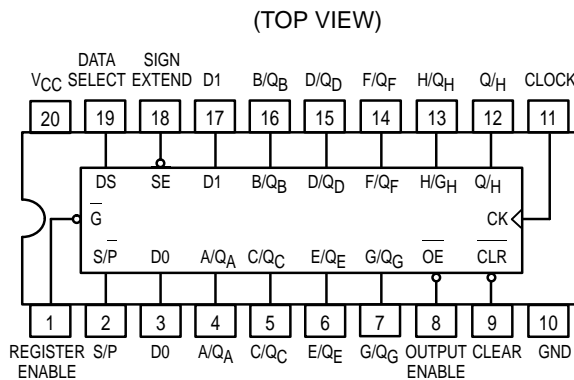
(TOP VIEW)

$V_{CC}$ 20
DATA SELECT 19
SIGN EXTEND 18
D1 17
B/$Q_B$ 16
D/$Q_D$ 15
F/$Q_F$ 14
H/$Q_H$ 13
Q/H 12
CLOCK 11

DS
SE
D1
B/$Q_B$
D/$Q_D$
F/$Q_F$
H/$G_H$
$Q_{/H}$

$\overline{G}$
CK

S/$\overline{P}$
D0
A/$Q_A$
C/$Q_C$
E/$Q_E$
G/$Q_G$
$\overline{OE}$
$\overline{CLR}$

1 REGISTER ENABLE
2 S/P
3 D0
4 A/$Q_A$
5 C/$Q_C$
6 E/$Q_E$
7 G/$Q_G$
8 OUTPUT ENABLE
9 CLEAR
10 GND